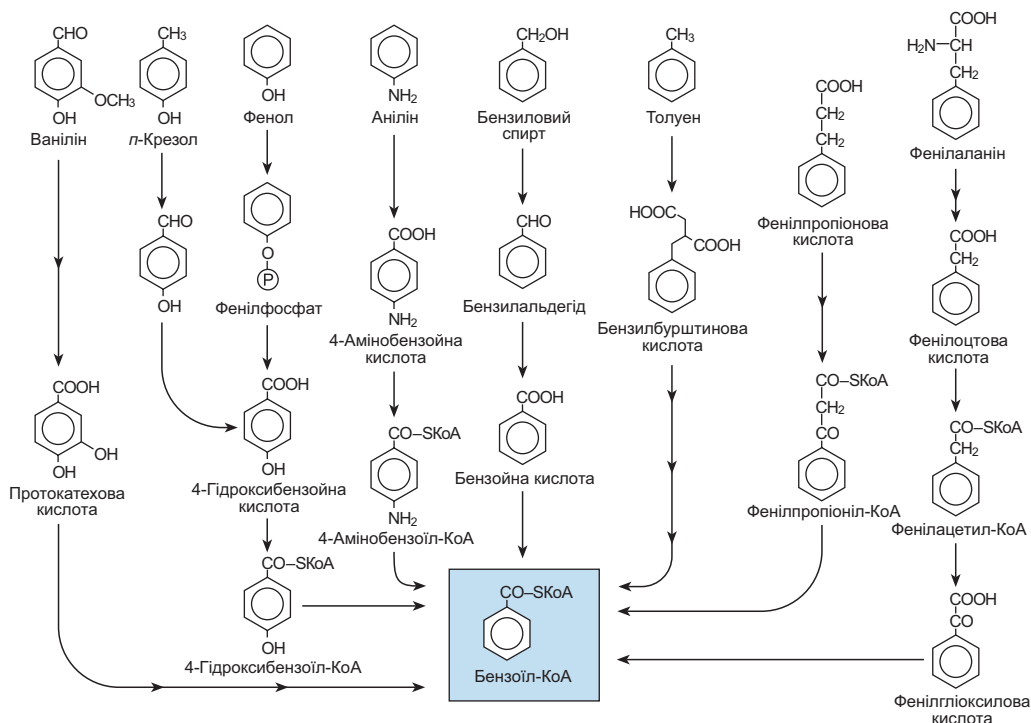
CHO
$OCH_3$
OH
Ванілін

$CH_3$
OH
*n*-Крезол

CHO
OH

OH
Фенол

O
P
Фенілфосфат

COOH
OH
4-Гідроксибензойна кислота

CO–SKoA
OH
4-Гідроксибензоїл-КоА

$NH_2$
Анілін

COOH
$NH_2$
4-Амінобензойна кислота

CO–SKoA
$NH_2$
4-Амінобензоїл-КоА

$CH_2OH$
Бензиловий спирт

CHO
Бензальдегід

COOH
Бензойна кислота

$CH_3$
Толуен

HOOC
COOH
Бензилбурштинова кислота

COOH
$CH_2$
$CH_2$
Фенілпропіонова кислота

CO–SKoA
$CH_2$
CO
Фенілпропіоніл-КоА

COOH
$H_2N$–CH
$CH_2$
Фенілаланін

COOH
$CH_2$
Фенілоцтова кислота

CO–SKoA
$CH_2$
Фенілацетил-КоА

COOH
CO
Фенілгліоксилова кислота

COOH
OH
OH
Протокатехова кислота

CO–SKoA
Бензоїл-КоА